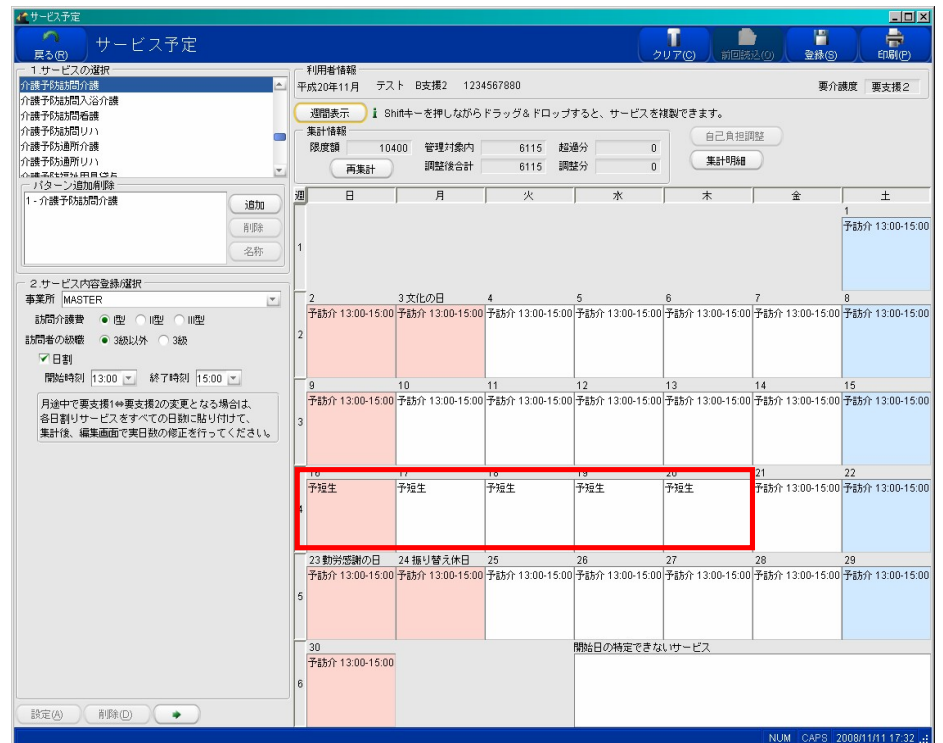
サービス予定

戻る(R) サービス予定

クリア(C) 前回読込(Q) 登録(S) 印刷(P)

1.サービスの選択
介護予防訪問介護
介護予防訪問入浴介護
介護予防訪問看護
介護予防訪問リハ
介護予防通所介護
介護予防通所リハ
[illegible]

パターン追加削除
1 - 介護予防訪問介護
追加
削除
名称

2.サービス内容登録/選択
事業所 MASTER
訪問介護費 ● I型 ○ II型 ○ III型
訪問者の級職 ● 3級以外 ○ 3級
☑ 日割
開始時刻 13:00 終了時刻 15:00

月途中で要支援1⇔要支援2の変更となる場合は、各日割りサービスをすべての日数に貼り付けて、集計後、編集画面で実日数の修正を行ってください。

設定(A) 削除(D)

利用者情報
平成20年11月 テスト B支援2 1234567880
要介護度 要支援2

週間表示 Shiftキーを押しながらドラッグ＆ドロップすると、サービスを複製できます。

集計情報
限度額 10400 管理対象内 6115 超過分 0
再集計 調整後合計 6115 調整分 0
自己負担調整
集計明細

| 週 | 日 | 月 | 火 | 水 | 木 | 金 | 土 |
|---|---|---|---|---|---|---|---|
| 1 | | | | | | | 1 予訪介 13:00-15:00 |
| 2 | 2 予訪介 13:00-15:00 | 3 文化の日 予訪介 13:00-15:00 | 4 予訪介 13:00-15:00 | 5 予訪介 13:00-15:00 | 6 予訪介 13:00-15:00 | 7 予訪介 13:00-15:00 | 8 予訪介 13:00-15:00 |
| 3 | 9 予訪介 13:00-15:00 | 10 予訪介 13:00-15:00 | 11 予訪介 13:00-15:00 | 12 予訪介 13:00-15:00 | 13 予訪介 13:00-15:00 | 14 予訪介 13:00-15:00 | 15 予訪介 13:00-15:00 |
| 4 | 16 予短生 | 17 予短生 | 18 予短生 | 19 予短生 | 20 予短生 | 21 予訪介 13:00-15:00 | 22 予訪介 13:00-15:00 |
| 5 | 23 勤労感謝の日 予訪介 13:00-15:00 | 24 振り替え休日 予訪介 13:00-15:00 | 25 予訪介 13:00-15:00 | 26 予訪介 13:00-15:00 | 27 予訪介 13:00-15:00 | 28 予訪介 13:00-15:00 | 29 予訪介 13:00-15:00 |
| 6 | 30 予訪介 13:00-15:00 | | | 開始日の特定できないサービス | | | |

NUM CAPS 2008/11/11 17:32